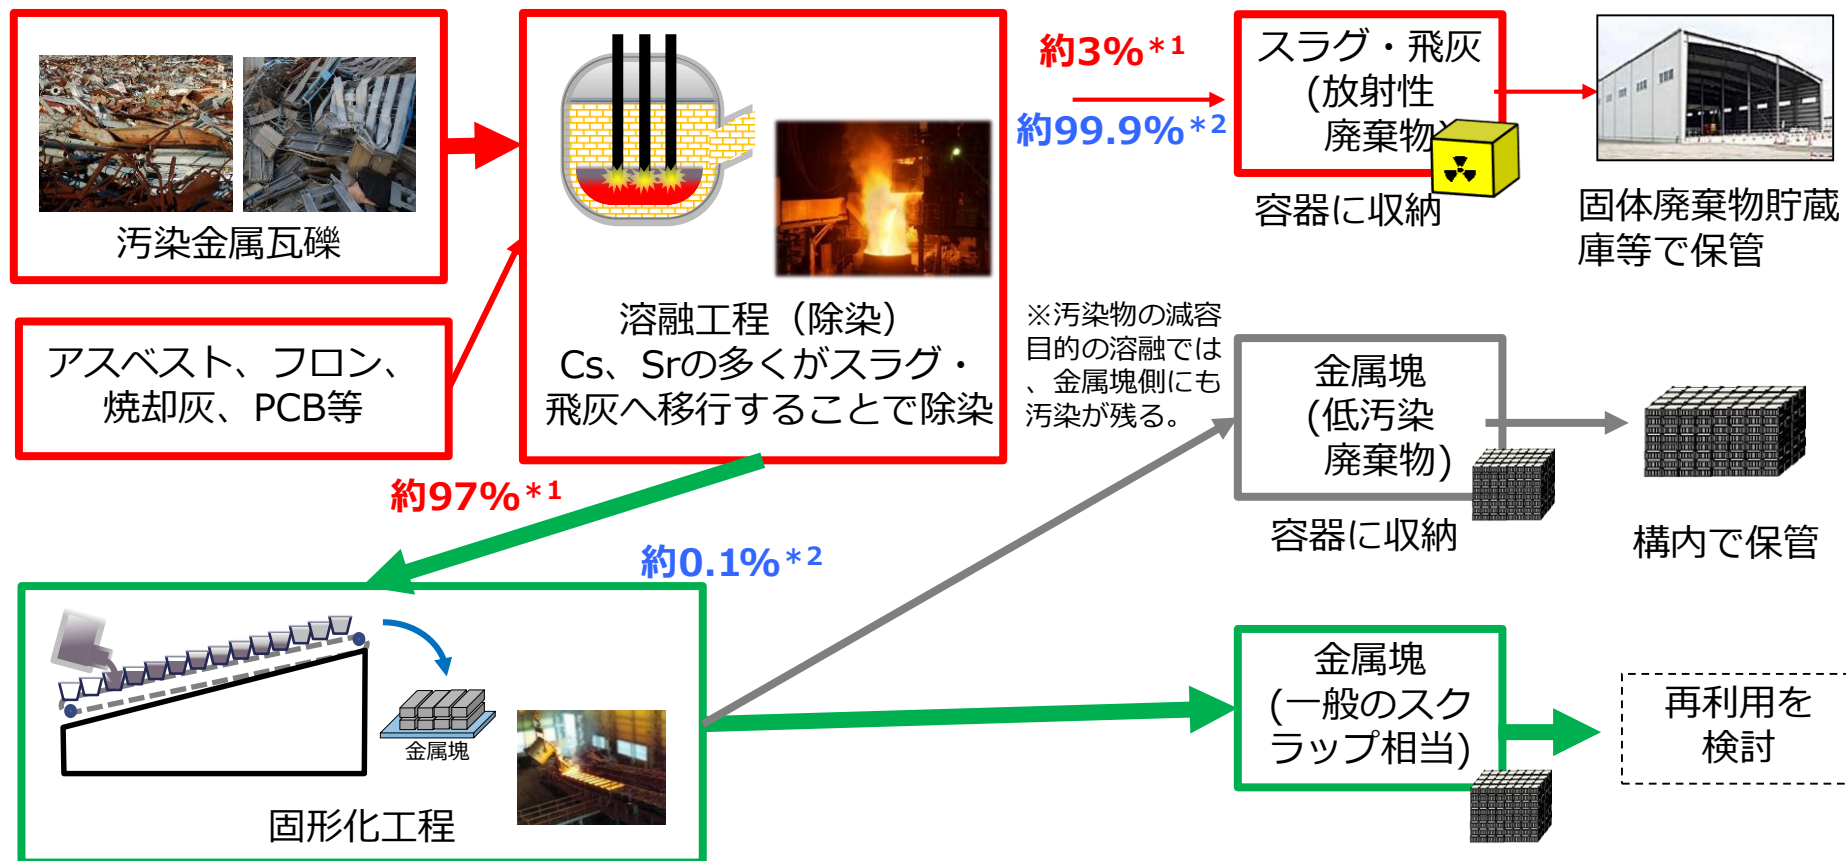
汚染金属瓦礫

アスベスト、フロン、焼却灰、PCB等

溶融工程（除染）
Cs、Srの多くがスラグ・飛灰へ移行することで除染

約3%＊1
約99.9%＊2

スラグ・飛灰
(放射性廃棄物)

容器に収納

固体廃棄物貯蔵庫等で保管

※汚染物の減容目的の溶融では、金属塊側にも汚染が残る。

金属塊
(低汚染廃棄物)

容器に収納

構内で保管

約97%＊1
約0.1%＊2

金属塊

固形化工程

金属塊
(一般のスクラップ相当)

再利用を検討